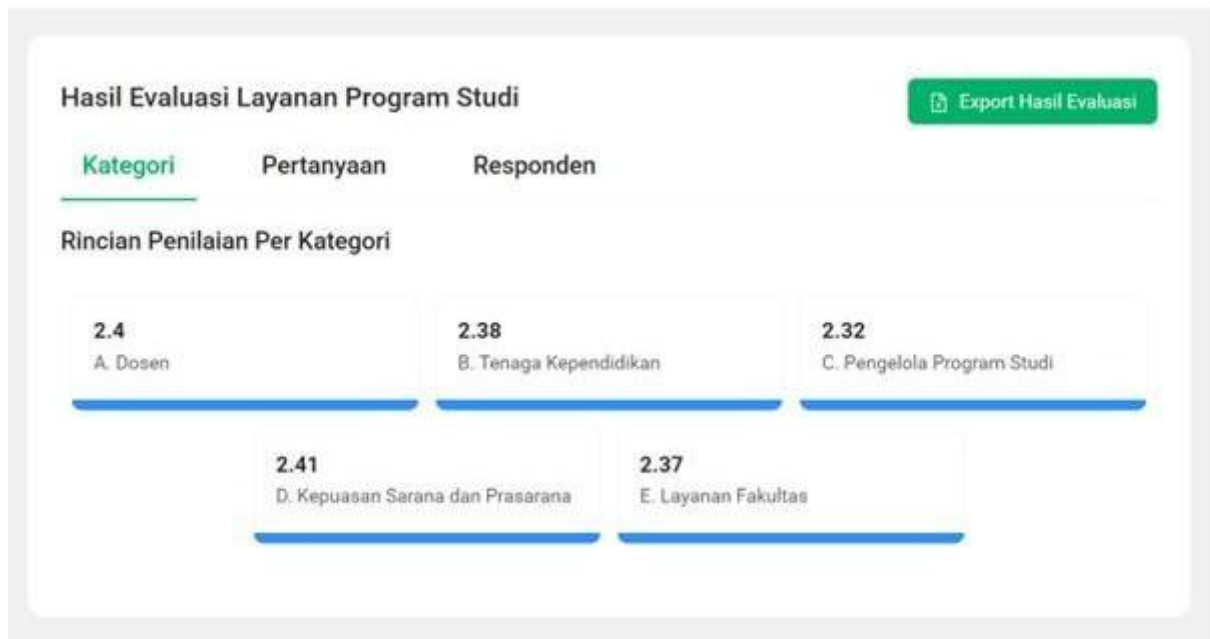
Hasil Evaluasi Layanan Program Studi

Export Hasil Evaluasi

Kategori

Pertanyaan

Responden

Rincian Penilaian Per Kategori

2.4
A. Dosen

2.38
B. Tenaga Kependidikan

2.32
C. Pengelola Program Studi

2.41
D. Kepuasan Sarana dan Prasarana

2.37
E. Layanan Fakultas